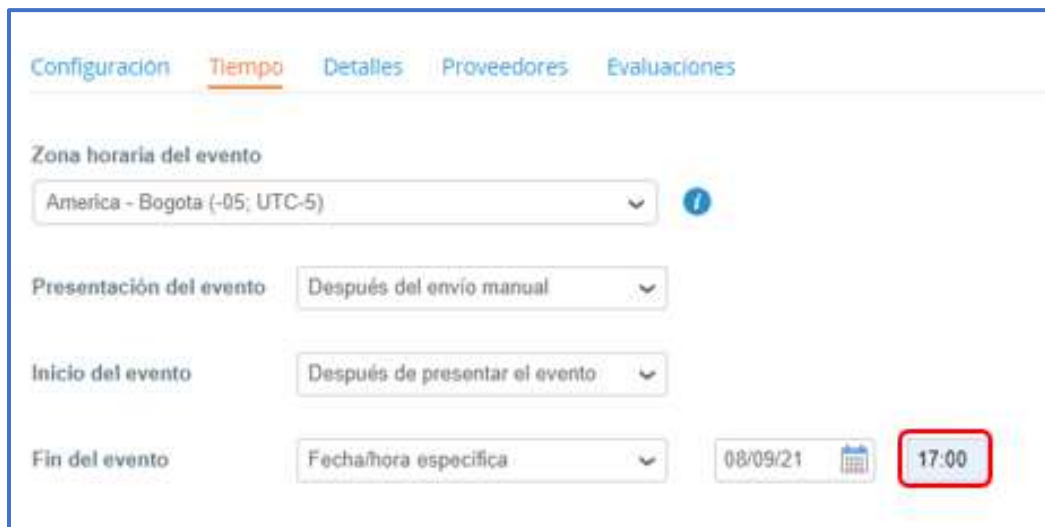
Configuracion Tiempo Detalles Proveedores Evaluaciones

Zona horaria del evento

America - Bogota (-05; UTC-5)

Presentación del evento Después del envío manual

Inicio del evento Después de presentar el evento

Fin del evento Fecha/hora especifica 08/09/21 17:00